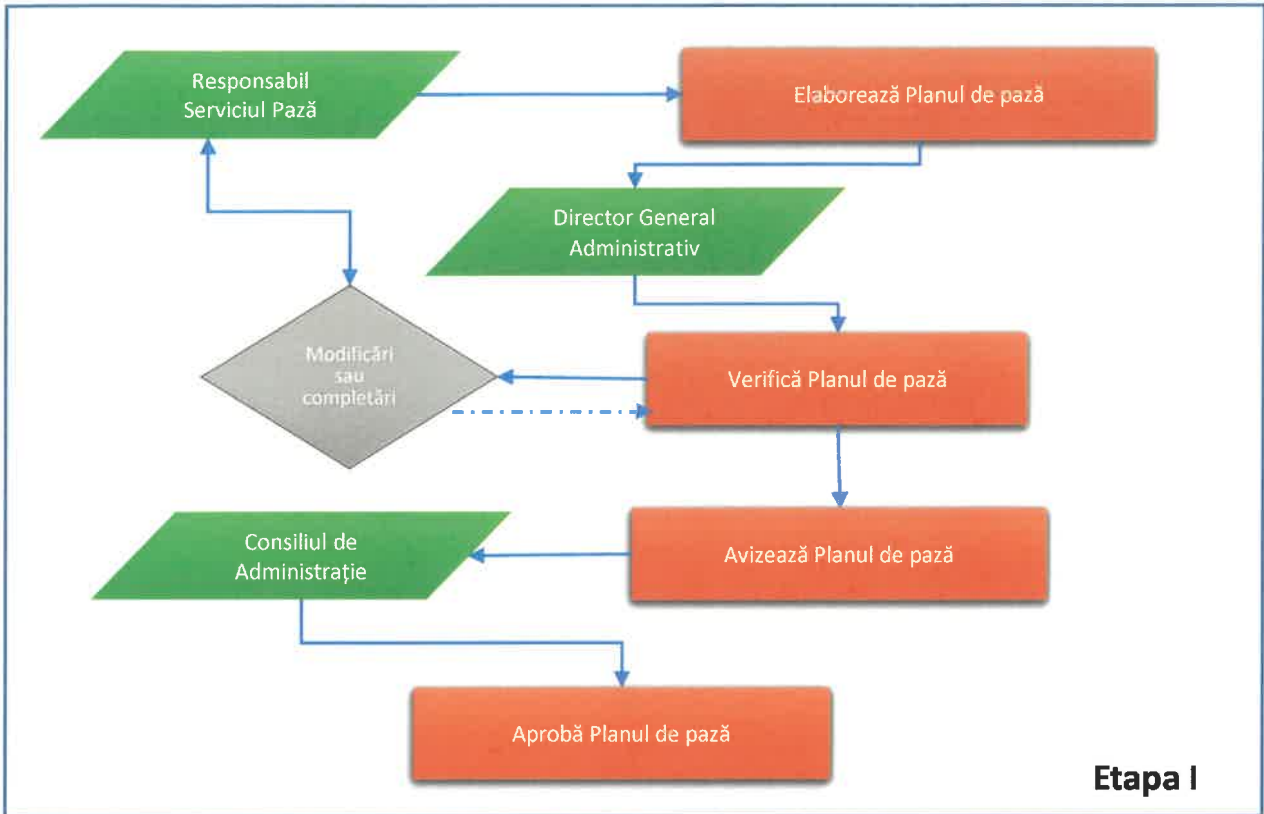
Responsabil Serviciul Pază

Elaborează Planul de pază

Director General Administrativ

Modificări sau completări

Verifică Planul de pază

Consiliul de Administrație

Avizează Planul de pază

Aprobă Planul de pază

Etapa I